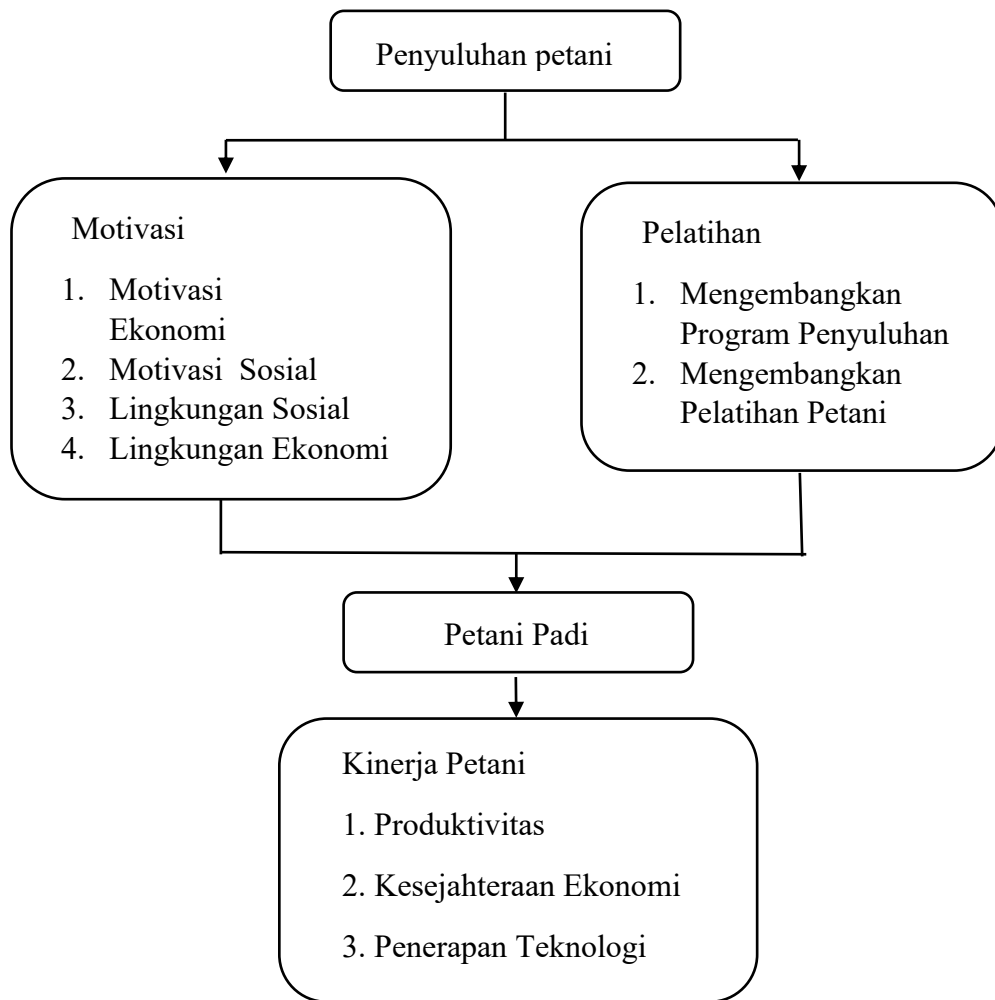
Penyuluhan petani

Motivasi

1. Motivasi Ekonomi
2. Motivasi Sosial
3. Lingkungan Sosial
4. Lingkungan Ekonomi

Pelatihan

1. Mengembangkan Program Penyuluhan
2. Mengembangkan Pelatihan Petani

Petani Padi

Kinerja Petani

1. Produktivitas
2. Kesejahteraan Ekonomi
3. Penerapan Teknologi